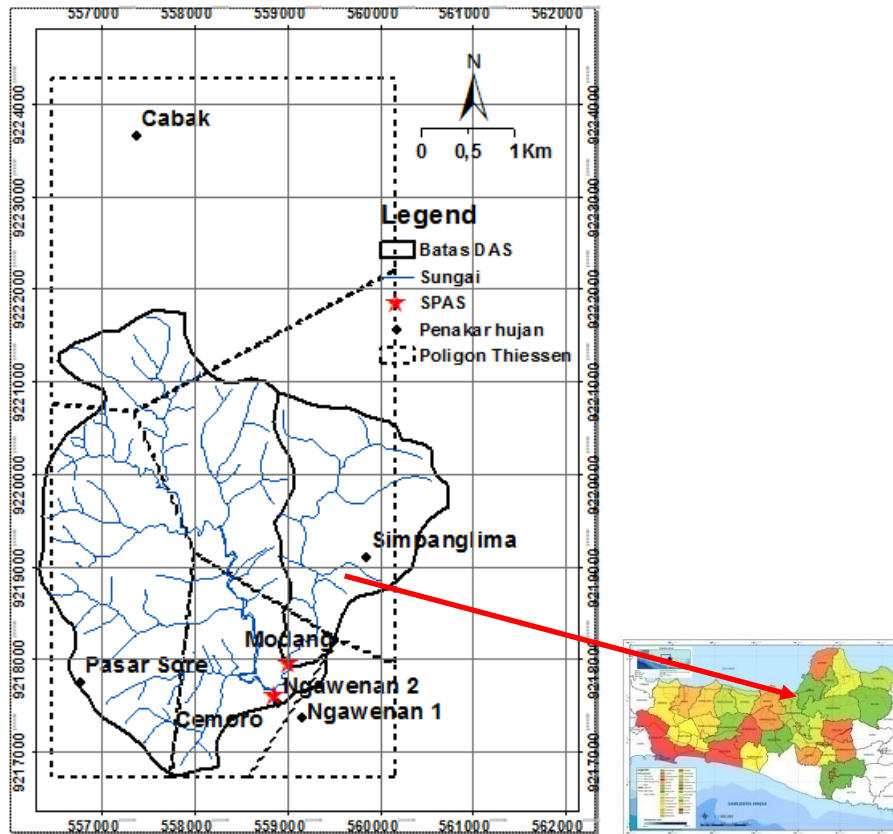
557000 558000 559000 560000 561000 562000

9224000 9223000 9222000 9221000 9220000 9219000 9218000 9217000

9224000 9223000 9222000 9221000 9220000 9219000 9218000 9217000

N

0 0,5 1 Km

Cabak

Legend

Batas DAS

Sungai

SPAS

Penakar hujan

Poligon Thiessen

Simpanglima

Modang

Pasar Sore

Ngawenan 2

Ngawenan 1

Cemoro

557000 558000 559000 560000 561000 562000